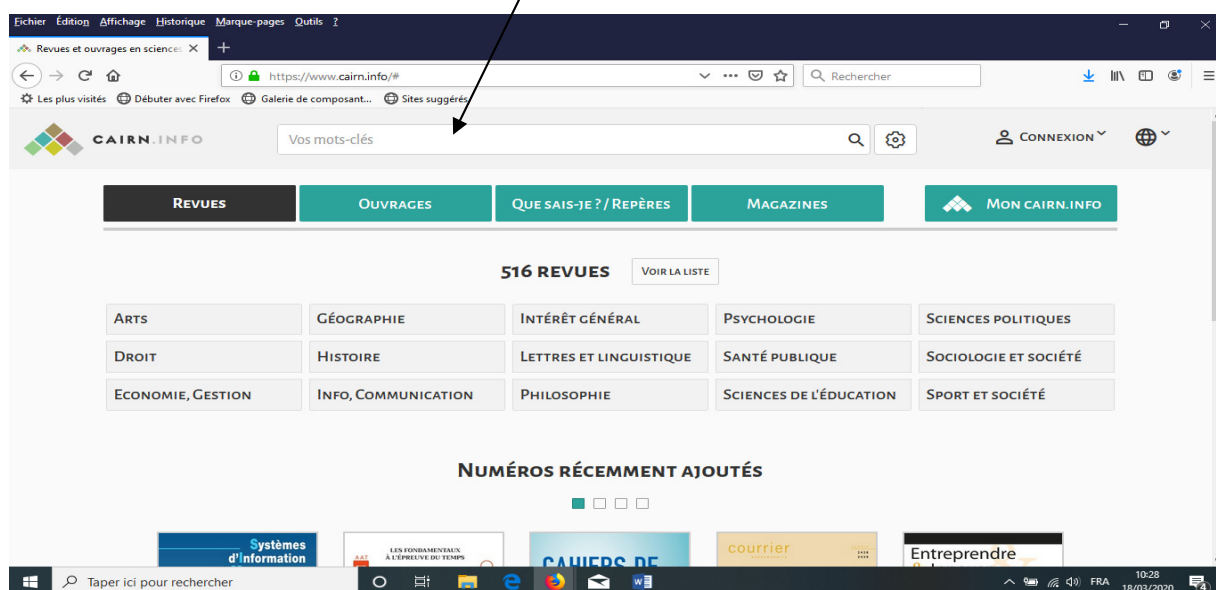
Fichier Édition Affichage Historique Marque-pages Outils ?

Revues et ouvrages en science

https://www.cairn.info/#

Rechercher

Les plus visités Débuter avec Firefox Galerie de composant... Sites suggérés

CAIRN.INFO

Vos mots-clés

CONNEXION

REVUES OUVRAGES QUE SAIS-JE ? / REPÈRES MAGAZINES MON CAIRN.INFO

516 REVUES VOIR LA LISTE

| ARTS | GÉOGRAPHIE | INTÉRÊT GÉNÉRAL | PSYCHOLOGIE | SCIENCES POLITIQUES |
|---|---|---|---|---|
| DROIT | HISTOIRE | LETTRES ET LINGUISTIQUE | SANTÉ PUBLIQUE | SOCIOLOGIE ET SOCIÉTÉ |
| ECONOMIE, GESTION | INFO, COMMUNICATION | PHILOSOPHIE | SCIENCES DE L'ÉDUCATION | SPORT ET SOCIÉTÉ |

NUMÉROS RÉCEMMENT AJOUTÉS

Systèmes d'Information

LES FONDAMENTAUX À L'ÉPREUVE DU TEMPS

CAHIERS DE

courrier

Entreprendre

Taper ici pour rechercher

FRA 10:28 18/03/2020